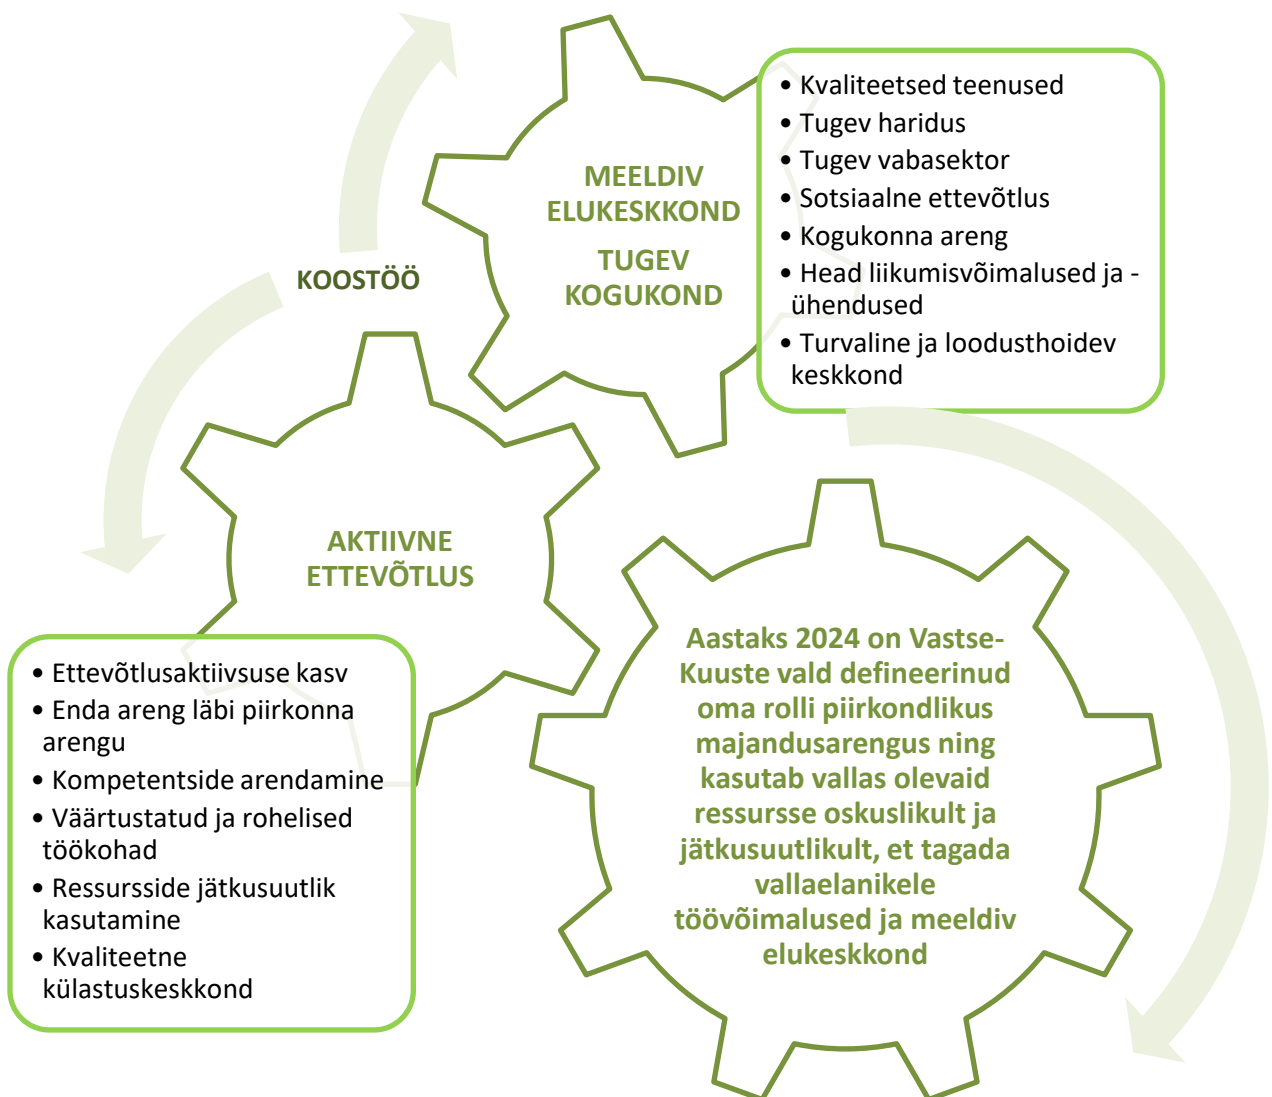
KOOSTÖÖ

MEELDIV ELUKESKKOND

TUGEV KOGUKOND

• Kvaliteetsed teenused
• Tugev haridus
• Tugev vabasektor
• Sotsiaalne ettevõtlus
• Kogukonna areng
• Head liikumisvõimalused ja -ühendused
• Turvaline ja loodusthoidev keskkond

AKTIIVNE ETTEVÕTLUS

• Ettevõtlusaktiivsuse kasv
• Enda areng läbi piirkonna arengu
• Kompetentside arendamine
• Väärtustatud ja rohelised töökohad
• Ressursside jätkusuutlik kasutamine
• Kvaliteetne külastuskeskkond

Aastaks 2024 on Vastse-Kuuste vald defineerinud oma rolli piirkondlikus majandusarengus ning kasutab vallas olevaid ressursse oskuslikult ja jätkusuutlikult, et tagada vallaelanikele töövõimalused ja meeldiv elukeskkond